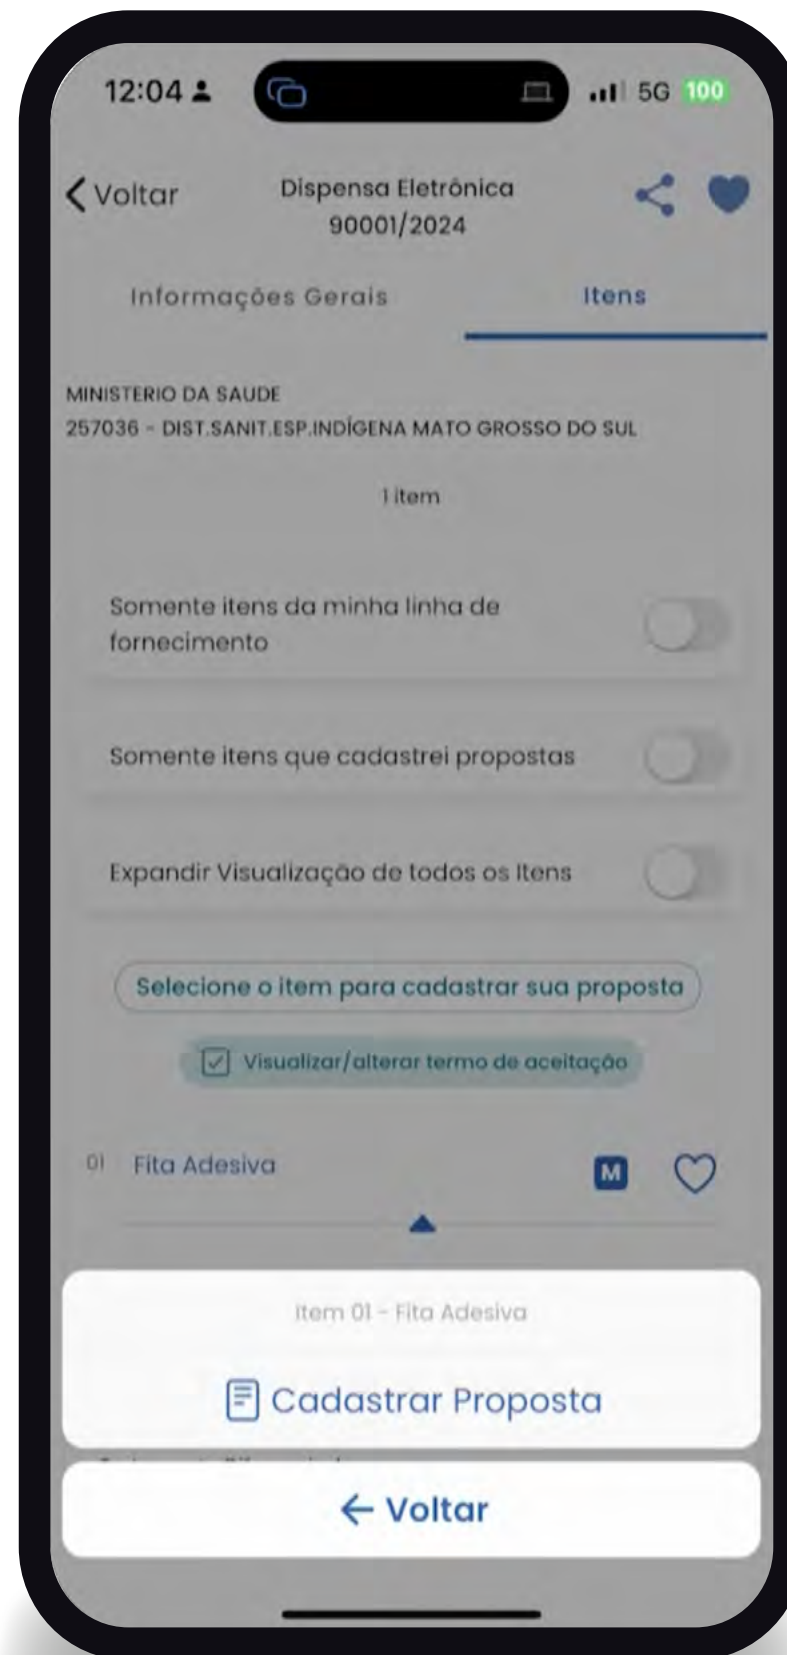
12:04 5G 100

Voltar

Dispensa Eletrônica
90001/2024

Informações Gerais

Itens

MINISTERIO DA SAUDE
257036 - DIST.SANIT.ESP.INDÍGENA MATO GROSSO DO SUL

1 item

Somente itens da minha linha de fornecimento

Somente itens que cadastrei propostas

Expandir Visualização de todos os itens

Selecione o item para cadastrar sua proposta

Visualizar/alterar termo de aceitação

01 Fita Adesiva M

Item 01 - Fita Adesiva

Cadastrar Proposta

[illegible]

← Voltar